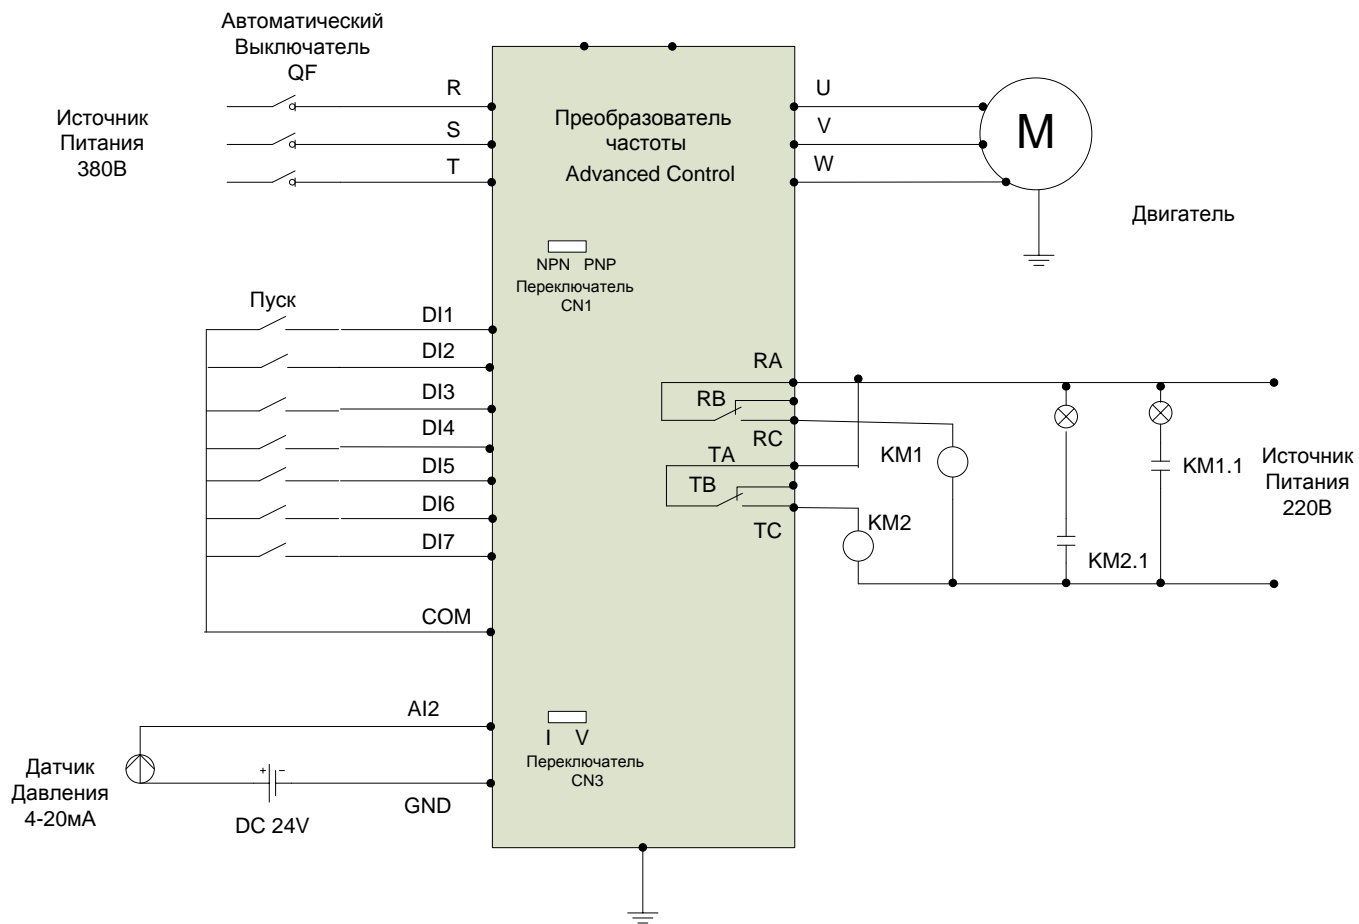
Автоматический Выключатель QF

Источник Питания 380В

R
S
T

Преобразователь частоты Advanced Control

U
V
W

M

Двигатель

NPN PNP
Переключатель CN1

Пуск

DI1
DI2
DI3
DI4
DI5
DI6
DI7
COM

RA
RB
RC
TA
TB
TC

KM1
KM2
KM1.1
KM2.1

Источник Питания 220В

AI2
GND

I V
Переключатель CN3

Датчик Давления 4-20мА

+ −
DC 24V